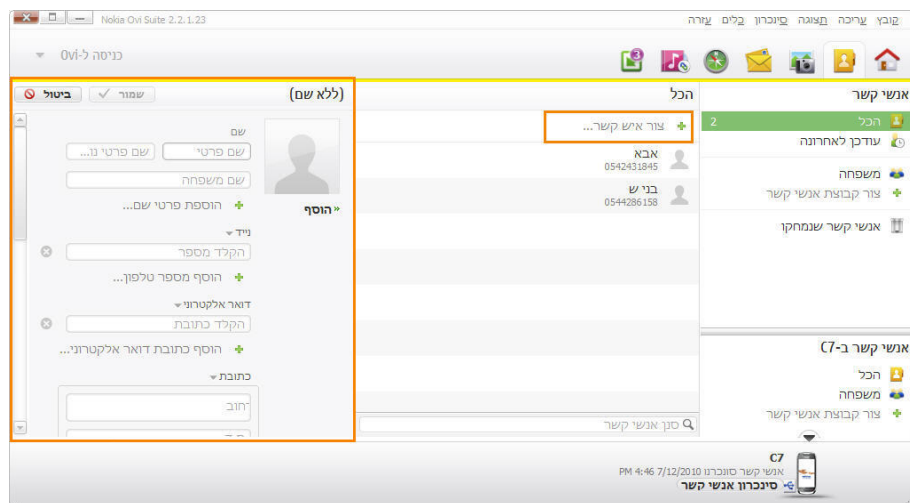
Nokia Ovi Suite 2.2.1.23

קובץ עריכה תצוגה סינכרון כלים עזרה

כניסה ל-Ovi

3

אנשי קשר

הכל 2

עודכן לאחרונה

משפחה

צור קבוצת אנשי קשר

אנשי קשר שנמחקו

אנשי קשר ב-C7

הכל

משפחה

צור קבוצת אנשי קשר

הכל

צור איש קשר...

אבא
0542431845

בני ש
0544286158

סנן אנשי קשר

(ללא שם)

שמור

ביטול

הוסף

שם

שם פרטי

שם פרטי נ...

שם משפחה

הוספת פרטי שם...

נייד

הקלד מספר

הוסף מספר טלפון...

דואר אלקטרוני

הקלד כתובת

הוסף כתובת דואר אלקטרוני...

כתובת

רחוב

C7
אנשי קשר סונכרנו 7/12/2010 4:46 PM
סינכרון אנשי קשר